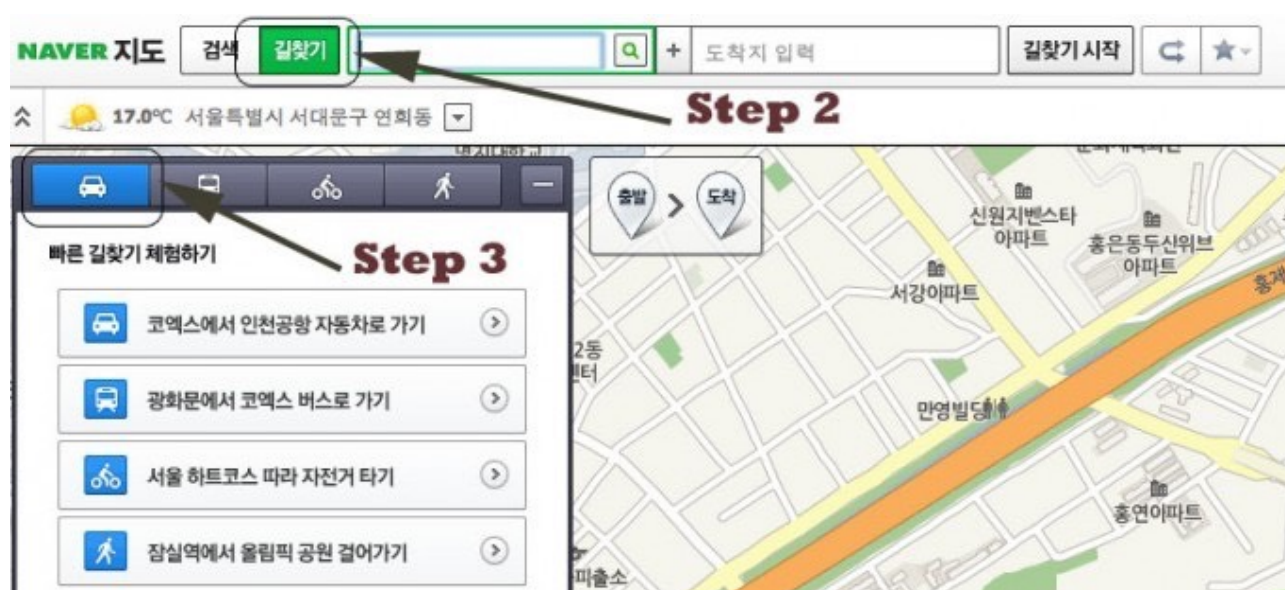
NAVER 지도 검색 길찾기 + 도착지 입력 길찾기 시작

17.0℃ 서울특별시 서대문구 연희동

Step 2

출발 > 도착

Step 3

빠른 길찾기 체험하기

코엑스에서 인천공항 자동차로 가기

광화문에서 코엑스 버스로 가기

서울 하트코스 따라 자전거 타기

잠실역에서 올림픽 공원 걸어가기

신원지벤스타 아파트

홍은동두산위브 아파트

서강아파트

2동 센터

만영빌딩

홍연아파트

파출소

홍제